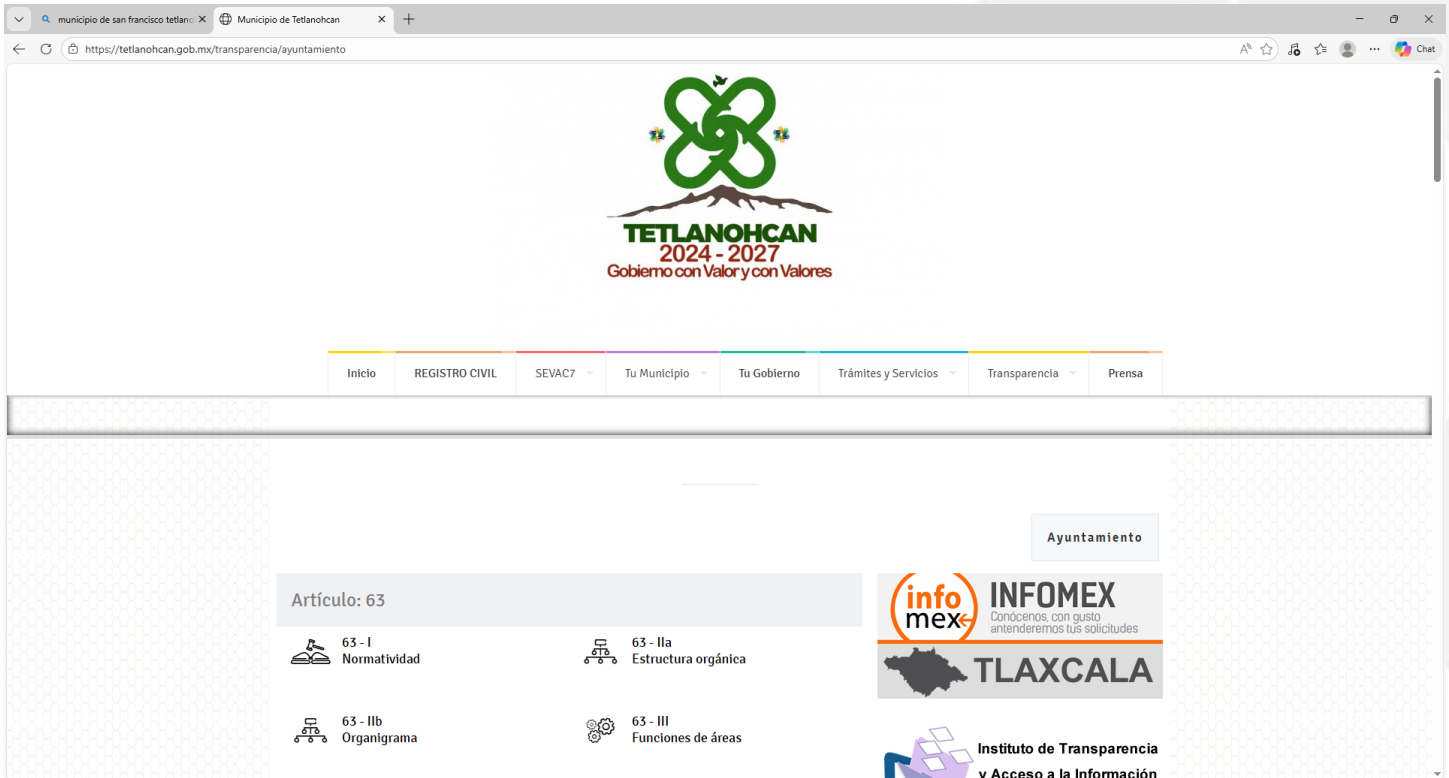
municipio de san francisco tetlano
Municipio de Tetlanohcan
https://tetlanohcan.gob.mx/transparencia/ayuntamiento
Chat

TETLANOHCAN
2024 - 2027
Gobierno con Valor y con Valores

Inicio
REGISTRO CIVIL
SEVAC7
Tu Municipio
Tu Gobierno
Trámites y Servicios
Transparencia
Prensa

Ayuntamiento

Artículo: 63

63 - I
Normatividad

63 - IIa
Estructura orgánica

63 - IIb
Organigrama

63 - III
Funciones de áreas

info mex
INFOMEX
Conócenos, con gusto antenderemos tus solicitudes
TLAXCALA

Instituto de Transparencia
y Acceso a la Información